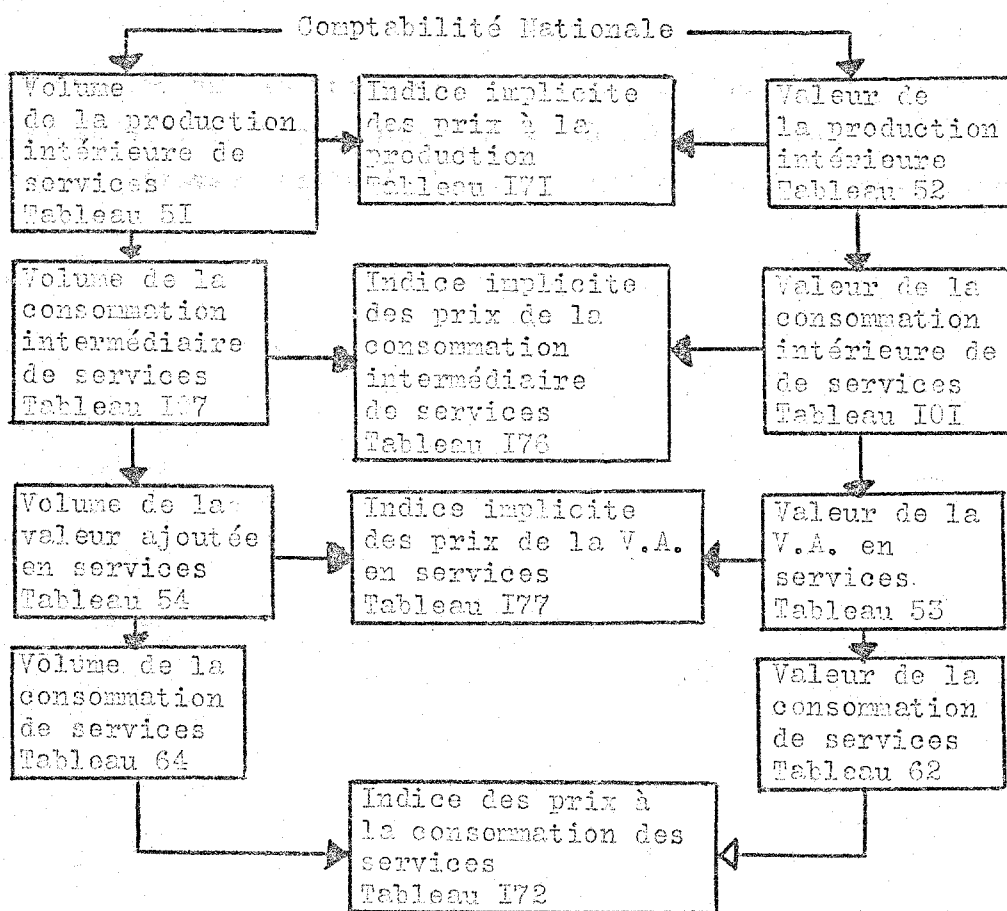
Comptabilité Nationale

Volume de la production intérieure de services Tableau 5I

Indice implicite des prix à la production Tableau I7I

Valeur de la production intérieure Tableau 52

Volume de la consommation intermédiaire de services Tableau I07

Indice implicite des prix de la consommation intermédiaire de services Tableau I76

Valeur de la consommation intérieure de de services Tableau I0I

Volume de la valeur ajoutée en services Tableau 54

Indice implicite des prix de la V.A. en services Tableau I77

Valeur de la V.A. en services. Tableau 53

Volume de la consommation de services Tableau 64

Valeur de la consommation de services Tableau 62

Indice des prix à la consommation des services Tableau I72